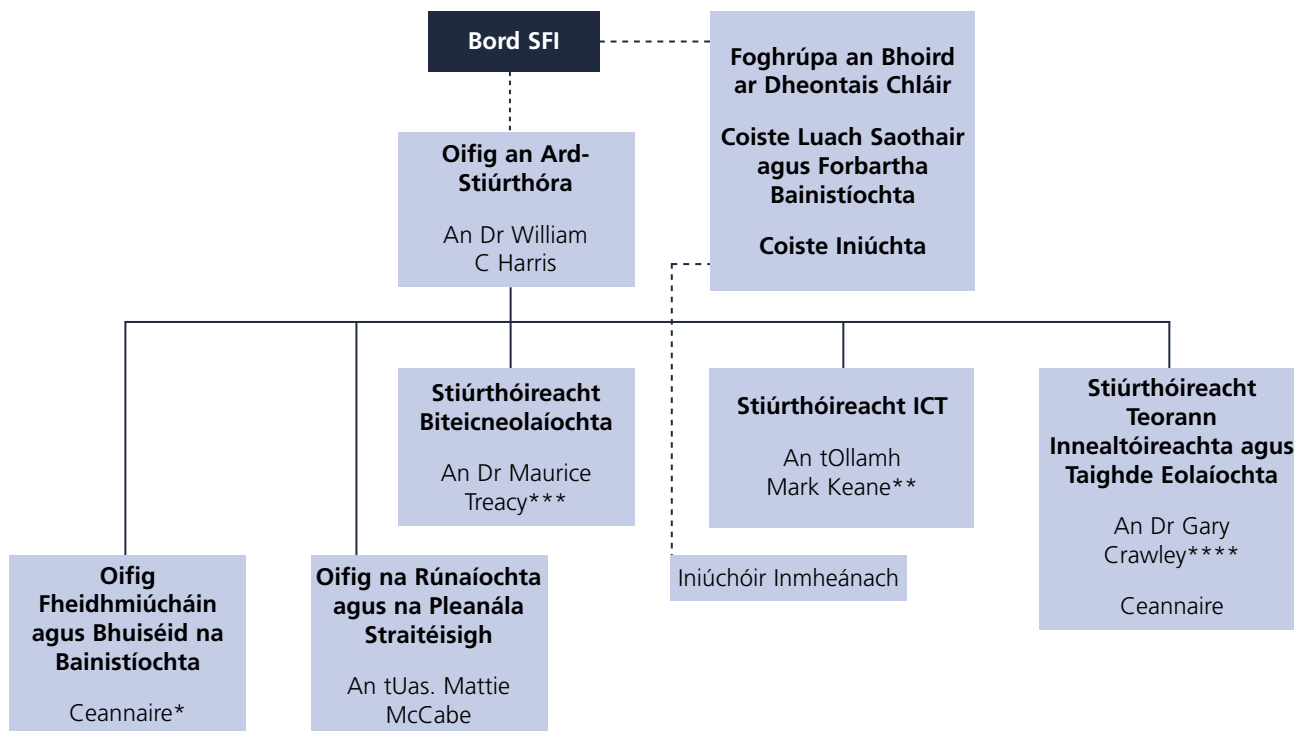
Bord SFI

Foghrúpa an Bhoird ar Dheontais Chláir

Coiste Luach Saothair agus Forbartha Bainistíochta

Coiste Iniúchta

Oifig an Ard-Stiúrthóra

An Dr William C Harris

Stiúrthóireacht Biteicneolaíochta

An Dr Maurice Treacy***

Stiúrthóireacht ICT

An tOllamh Mark Keane**

Stiúrthóireacht Teorann Innealtóireachta agus Taighde Eolaíochta

An Dr Gary Crawley****

Ceannaire

Oifig Fheidhmiúcháin agus Bhuiséid na Bainistíochta

Ceannaire*

Oifig na Rúnaíochta agus na Pleanála Straitéisigh

An tUas. Mattie McCabe

Iniúchóir Inmheánach